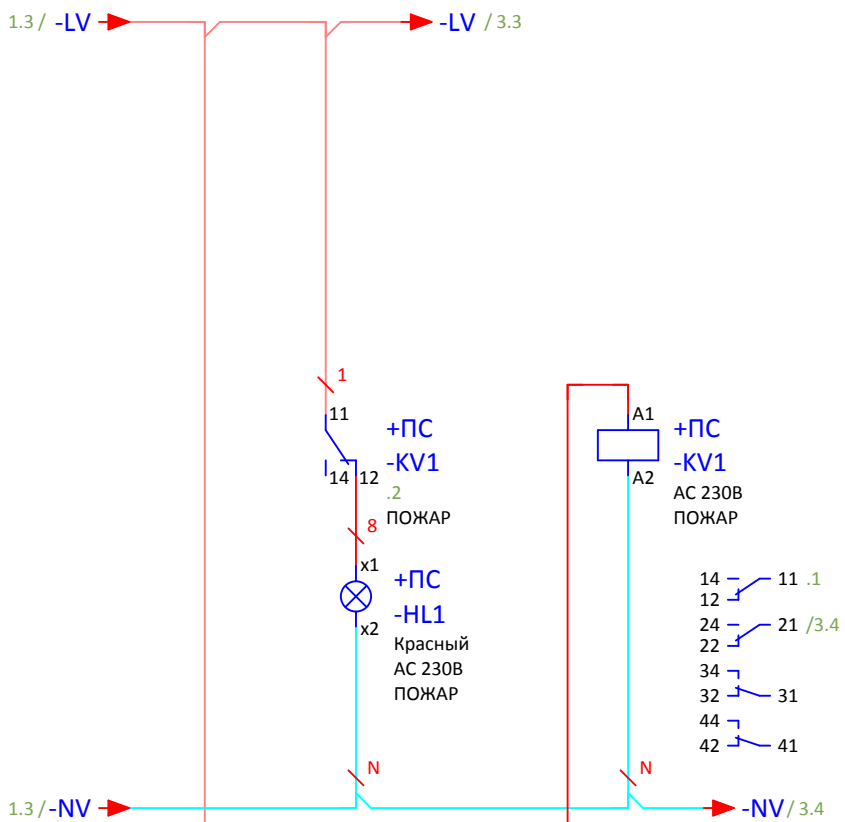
1.3 / -LV

-LV / 3.3

1

11

+ПС
-KV1

14 12

.2
ПОЖАР

8

x1

+ПС
-HL1

x2

Красный
AC 230В
ПОЖАР

A1

+ПС
-KV1

A2

AC 230В
ПОЖАР

14 11 .1
12

24 21 /3.4
22

34
32 31

44
42 41

N

N

1.3 / -NV

-NV / 3.4